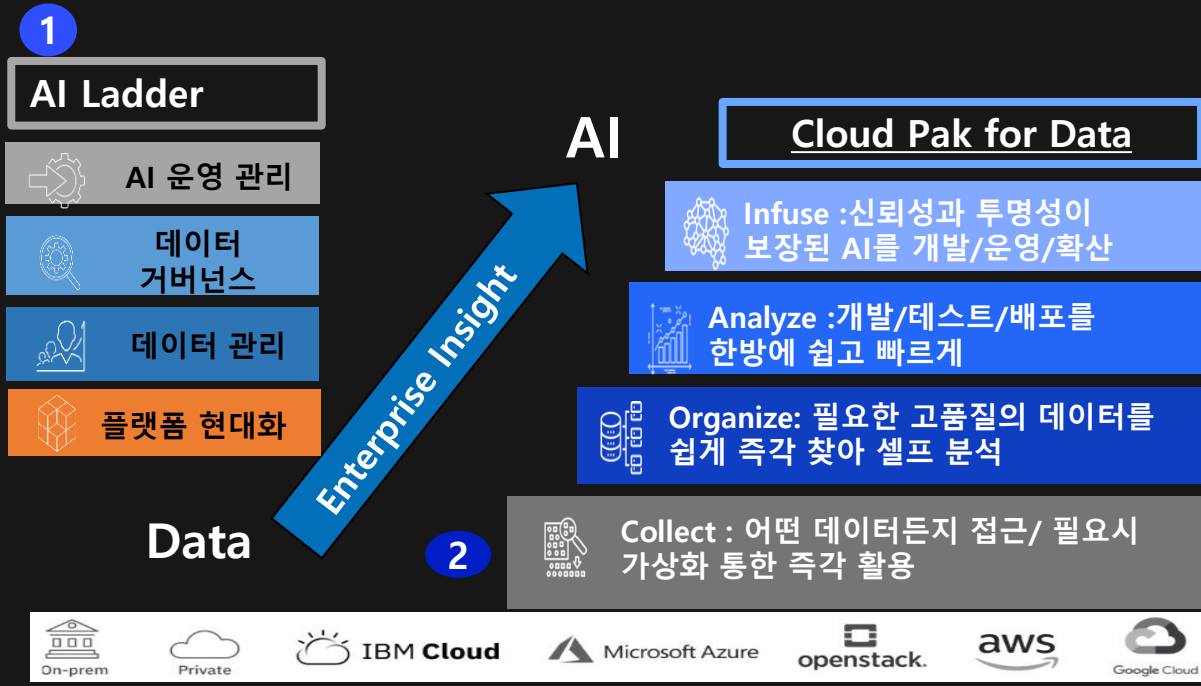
1

AI Ladder

AI 운영 관리

데이터 거버넌스

데이터 관리

플랫폼 현대화

AI

Cloud Pak for Data

Infuse :신뢰성과 투명성이 보장된 AI를 개발/운영/확산

Analyze :개발/테스트/배포를 한방에 쉽고 빠르게

Organize: 필요한 고품질의 데이터를 쉽게 즉각 찾아 셀프 분석

Enterprise Insight

Data

2

Collect : 어떤 데이터든지 접근/ 필요시 가상화 통한 즉각 활용

On-prem

Private

IBM Cloud

Microsoft Azure

openstack.

aws

Google Cloud